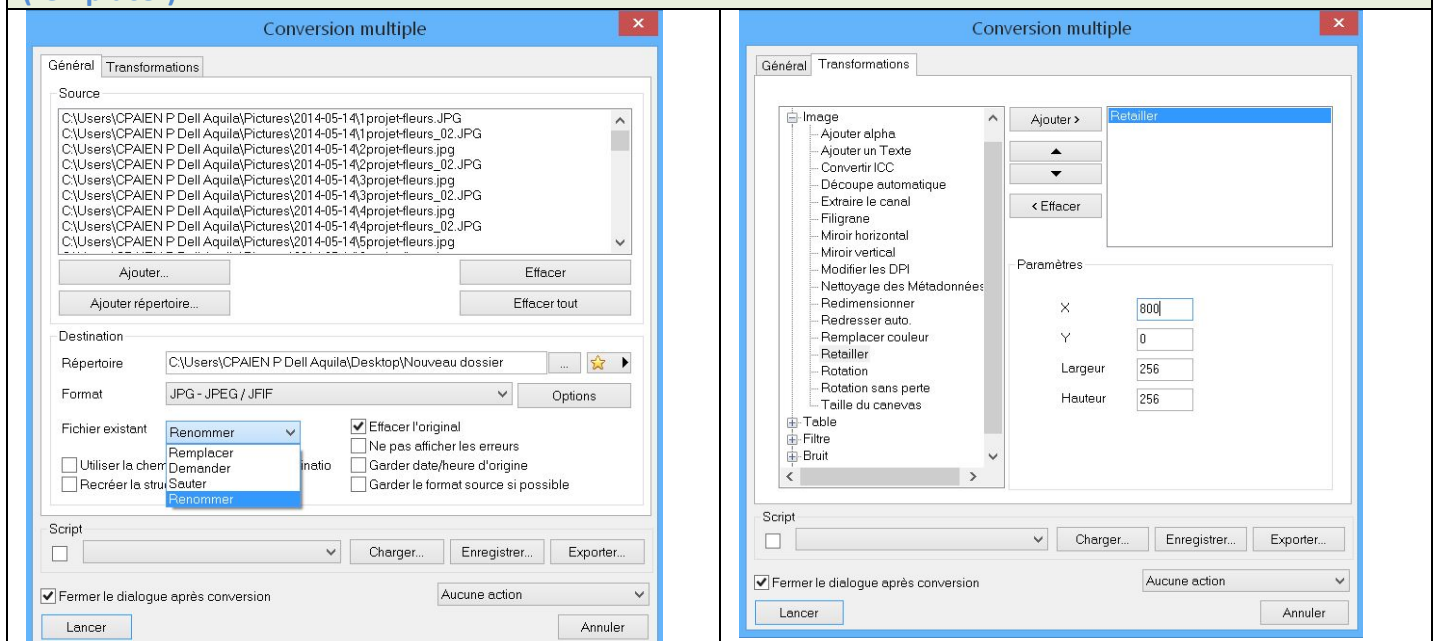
Conversion multiple

Général Transformations

Source

C:\Users\CPAIEN P Dell Aquila\Pictures\2014-05-14\1projet-fleurs.JPG
C:\Users\CPAIEN P Dell Aquila\Pictures\2014-05-14\1projet-fleurs_02.JPG
C:\Users\CPAIEN P Dell Aquila\Pictures\2014-05-14\2projet-fleurs.jpg
C:\Users\CPAIEN P Dell Aquila\Pictures\2014-05-14\2projet-fleurs_02.JPG
C:\Users\CPAIEN P Dell Aquila\Pictures\2014-05-14\3projet-fleurs.jpg
C:\Users\CPAIEN P Dell Aquila\Pictures\2014-05-14\3projet-fleurs_02.JPG
C:\Users\CPAIEN P Dell Aquila\Pictures\2014-05-14\4projet-fleurs.jpg
C:\Users\CPAIEN P Dell Aquila\Pictures\2014-05-14\4projet-fleurs_02.JPG
C:\Users\CPAIEN P Dell Aquila\Pictures\2014-05-14\5projet-fleurs.jpg

Ajouter... Effacer
Ajouter répertoire... Effacer tout

Destination

Répertoire C:\Users\CPAIEN P Dell Aquila\Desktop\Nouveau dossier ...

Format JPG - JPEG / JFIF Options

Fichier existant Renommer
Remplacer
Demander
Sauter
Renommer

Effacer l'original
Ne pas afficher les erreurs
Garder date/heure d'origine
Garder le format source si possible

Utiliser la chem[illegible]inatio
Recréer la stru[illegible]

Script

Charger... Enregistrer... Exporter...

Fermer le dialogue après conversion
Aucune action

Lancer Annuler

Conversion multiple

Général Transformations

Image
Ajouter alpha
Ajouter un Texte
Convertir ICC
Découpe automatique
Extraire le canal
Filigrane
Miroir horizontal
Miroir vertical
Modifier les DPI
Nettoyage des Métadonnées
Redimensionner
Redresser auto.
Remplacer couleur
Retailler
Rotation
Rotation sans perte
Taille du canevas
Table
Filtre
Bruit

Ajouter >
< Effacer

Retailler

Paramètres

X 800
Y 0
Largeur 256
Hauteur 256

Script

Charger... Enregistrer... Exporter...

Fermer le dialogue après conversion
Aucune action

Lancer Annuler